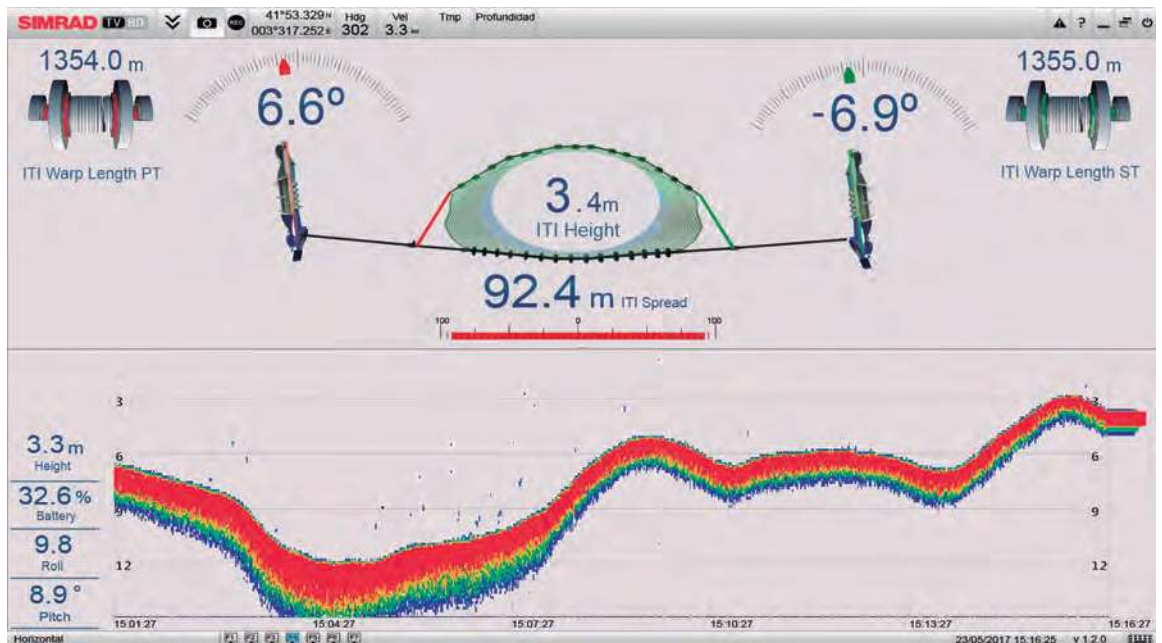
SIMRAD TV HD 41°53.329N 003°317.252E Hdg 302 Vel 3.3 Tmp Profundidad

1354.0 m

ITI Warp Length PT

6.6º

-6.9º

1355.0 m

ITI Warp Length ST

3.4m
ITI Height

92.4 m ITI Spread

100 0 100

3
6
9
12

3.3m
Height

32.6%
Battery

9.8
Roll

8.9°
Pitch

3
6
9
12

15:01:27 15:04:27 15:07:27 15:10:27 15:13:27 15:16:27

Horizontal

23/05/2017 15:16:25 v 1.2.0